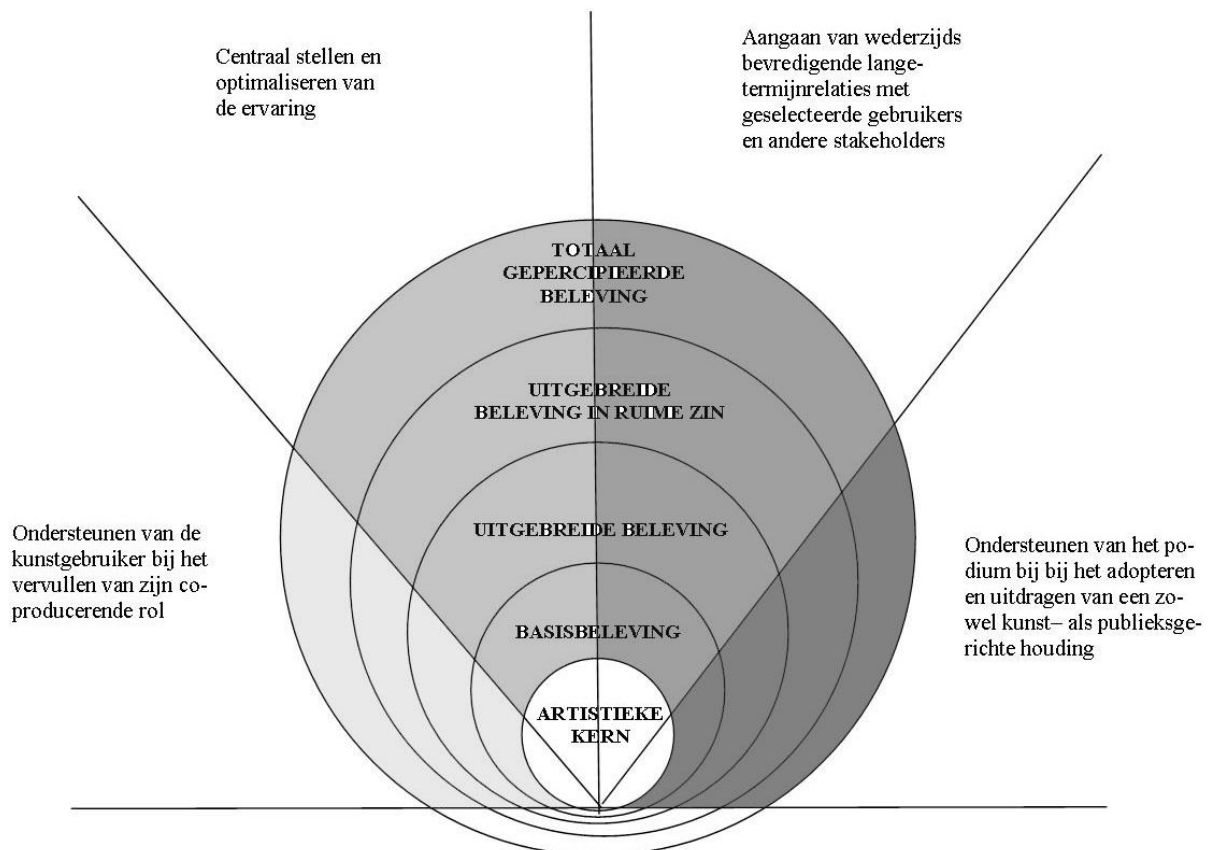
Centraal stellen en optimaliseren van de ervaring

Aangaan van wederzijds bevredigende langetermijnrelaties met geselecteerde gebruikers en andere stakeholders

TOTAAL GEPERCIPIEERDE BELEVING

UITGEBREIDE BELEVING IN RUIME ZIN

UITGEBREIDE BELEVING

BASISBELEVING

ARTISTIEKE KERN

Ondersteunen van de kunstgebruiker bij het vervullen van zijn coproducerende rol

Ondersteunen van het podium bij bij het adopteren en uitdragen van een zowel kunst– als publieksgerichte houding